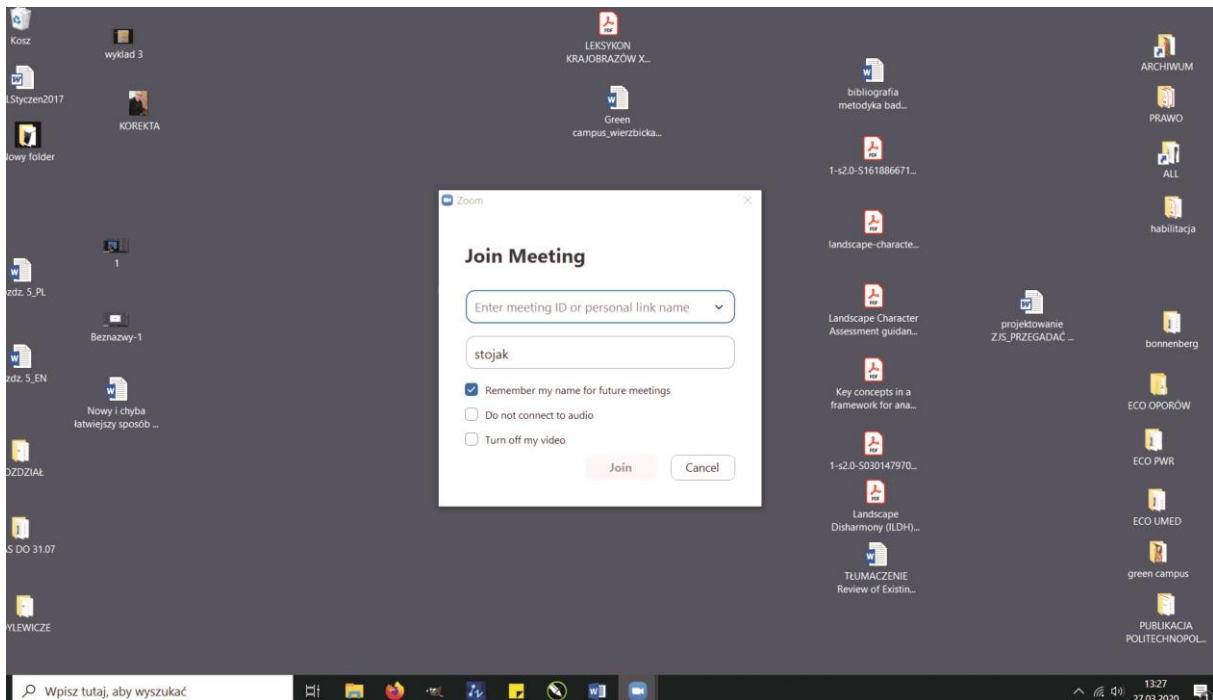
Kosz

wyklad 3

LStyczen2017

KOREKTA

owy folder

1

zdz. 5_PL

Beznazwy-1

zdz. 5_EN

Nowy i chyba łatwiejszy sposób ...

OZDZIAŁ

S DO 31.07

YLEWICZE

LEKSYKON KRAJOBRAZÓW X...

Green campus_wierzbicka...

Zoom

Join Meeting

Enter meeting ID or personal link name

stojak

Remember my name for future meetings

Do not connect to audio

Turn off my video

Join

Cancel

bibliografia metodyka bad...

1-s2.0-S161886671...

landscape-characte...

Landscape Character Assessment guidan...

Key concepts in a framework for ana...

1-s2.0-S030147970...

Landscape Disharmony (ILDH)...

TŁUMACZENIE Review of Existin...

projektowanie ZJS_PRZEGADAĆ ...

ARCHIWUM

PRAWO

ALL

habilitacja

bonnenberg

ECO OPORÓW

ECO PWR

ECO UMED

green campus

PUBLIKACJA POLITECHNOPOL...

Wpisz tutaj, aby wyszukać

13:27
27.03.2020